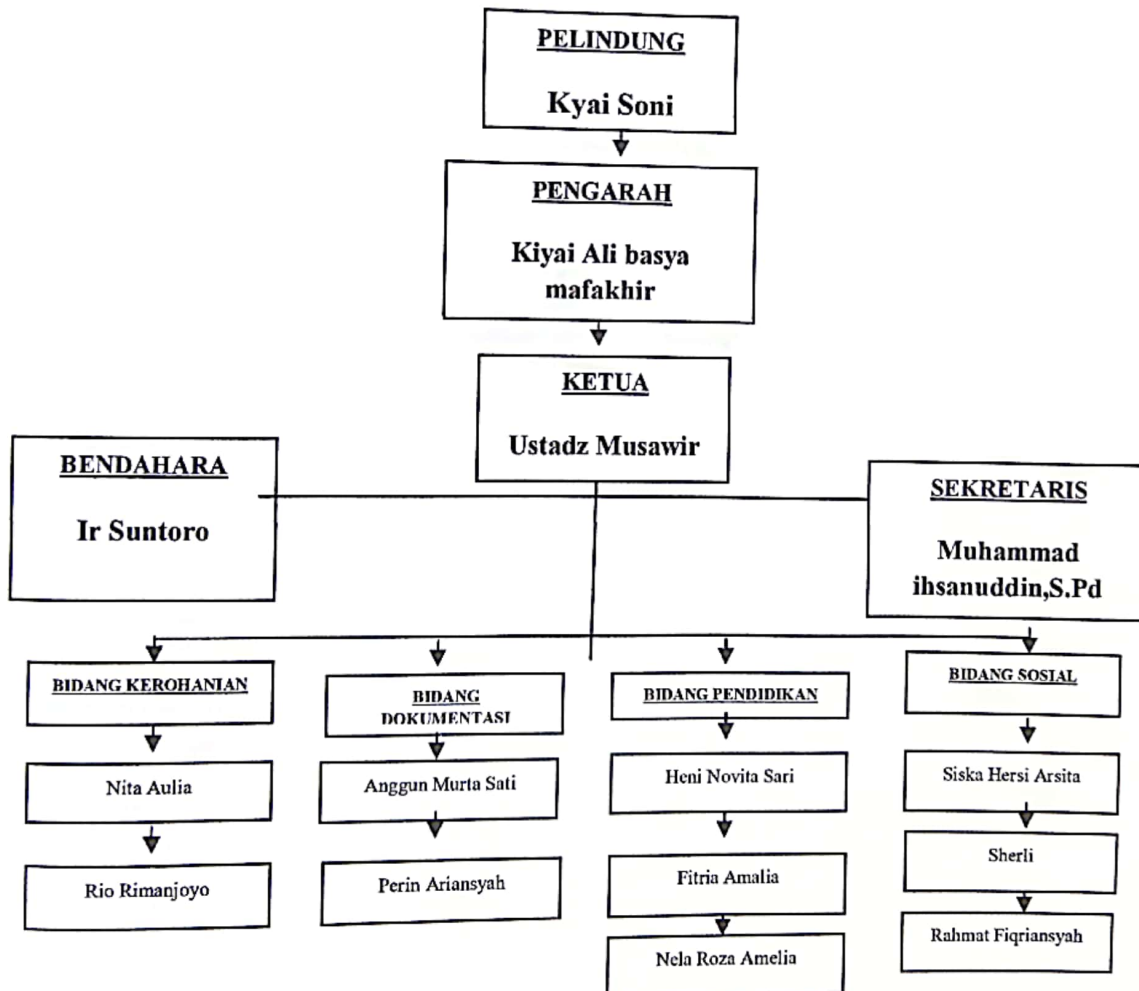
PELINDUNG

Kyai Soni

PENGARAH

Kiyai Ali basya mafakhir

KETUA

Ustadz Musawir

BENDAHARA

Ir Suntoro

SEKRETARIS

Muhammad ihsanuddin,S.Pd

BIDANG KEROHANIAN

Nita Aulia

Rio Rimanjoyo

BIDANG DOKUMENTASI

Anggun Murta Sati

Perin Ariansyah

BIDANG PENDIDIKAN

Heni Novita Sari

Fitria Amalia

Nela Roza Amelia

BIDANG SOSIAL

Siska Hersi Arsita

Sherli

Rahmat Fiqriansyah